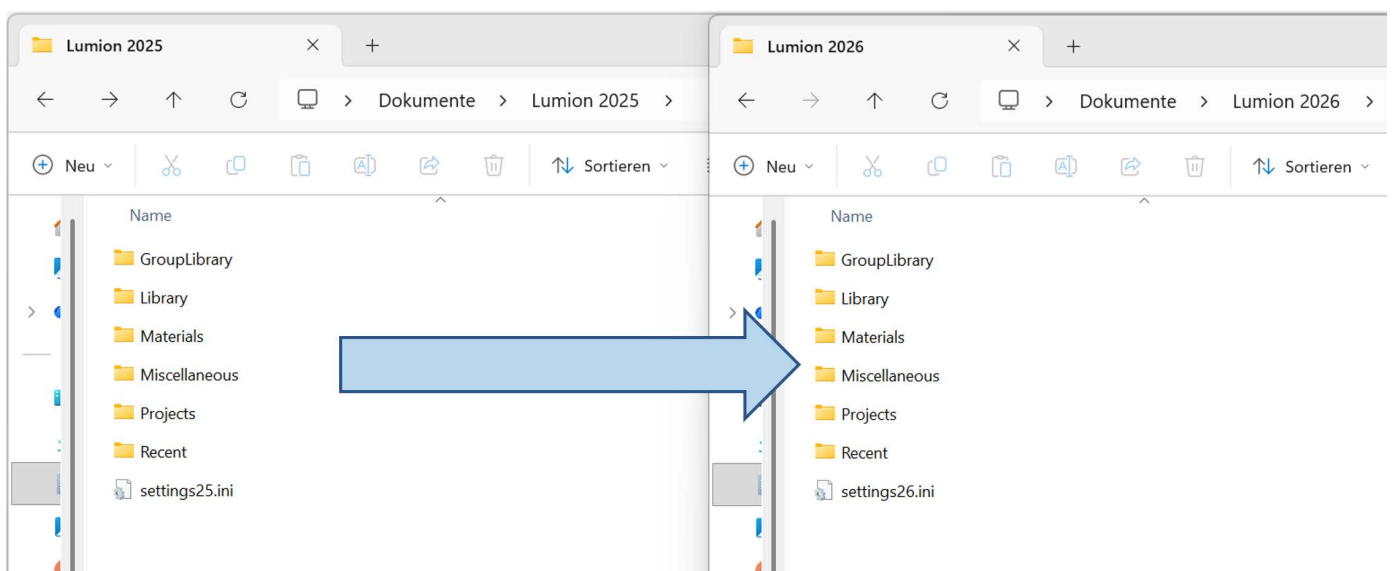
Lumion 2025

Dokumente > Lumion 2025 >

Neu

Sortieren

Name

GroupLibrary
Library
Materials
Miscellaneous
Projects
Recent
settings25.ini

Lumion 2026

Dokumente > Lumion 2026 >

Neu

Sortieren

Name

GroupLibrary
Library
Materials
Miscellaneous
Projects
Recent
settings26.ini